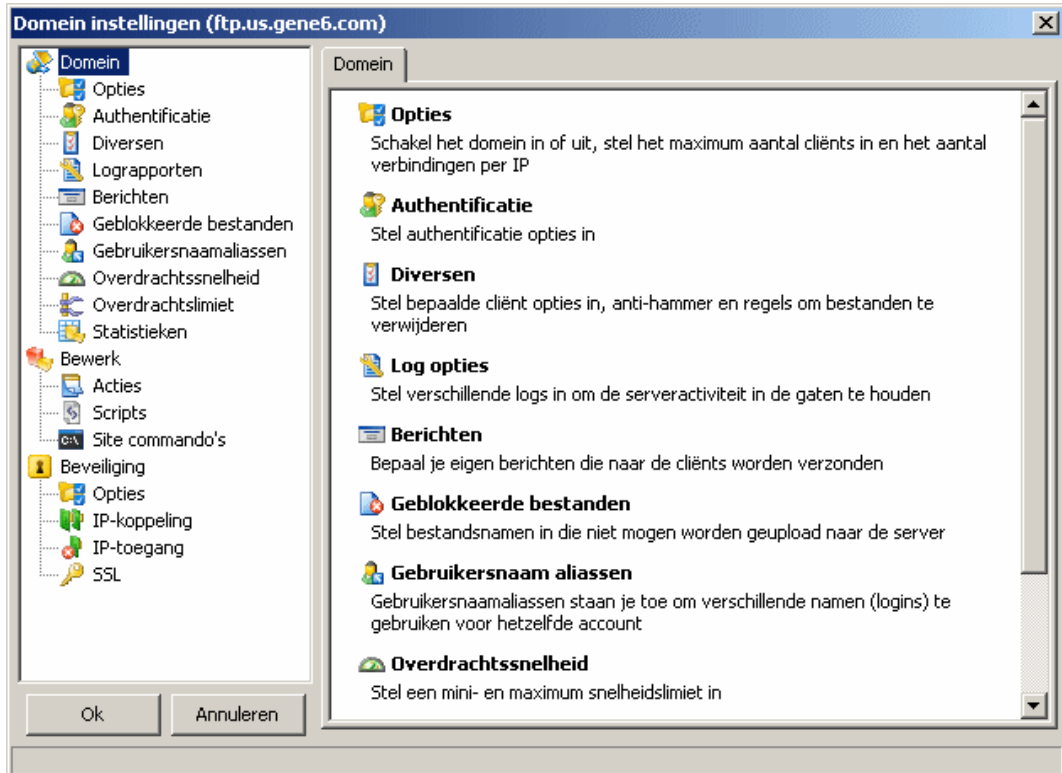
Domein instellingen (ftp.us.gene6.com)

Domein
Opties
Authentificatie
Diversen
Lograpporten
Berichten
Geblokkeerde bestanden
Gebruikersnaamaliassen
Overdrachtssnelheid
Overdrachtslimiet
Statistieken
Bewerk
Acties
Scripts
Site commando's
Beveiliging
Opties
IP-koppeling
IP-toegang
SSL

Ok
Annuleren

Domein

Opties
Schakel het domein in of uit, stel het maximum aantal cliënts in en het aantal verbindingen per IP

Authentificatie
Stel authentificatie opties in

Diversen
Stel bepaalde cliënt opties in, anti-hammer en regels om bestanden te verwijderen

Log opties
Stel verschillende logs in om de serveractiviteit in de gaten te houden

Berichten
Bepaal je eigen berichten die naar de cliënts worden verzonden

Geblokkeerde bestanden
Stel bestandsnamen in die niet mogen worden geupload naar de server

Gebruikersnaam aliassen
Gebruikersnaamaliassen staan je toe om verschillende namen (logins) te gebruiken voor hetzelfde account

Overdrachtssnelheid
Stel een mini- en maximum snelheidslimiet in